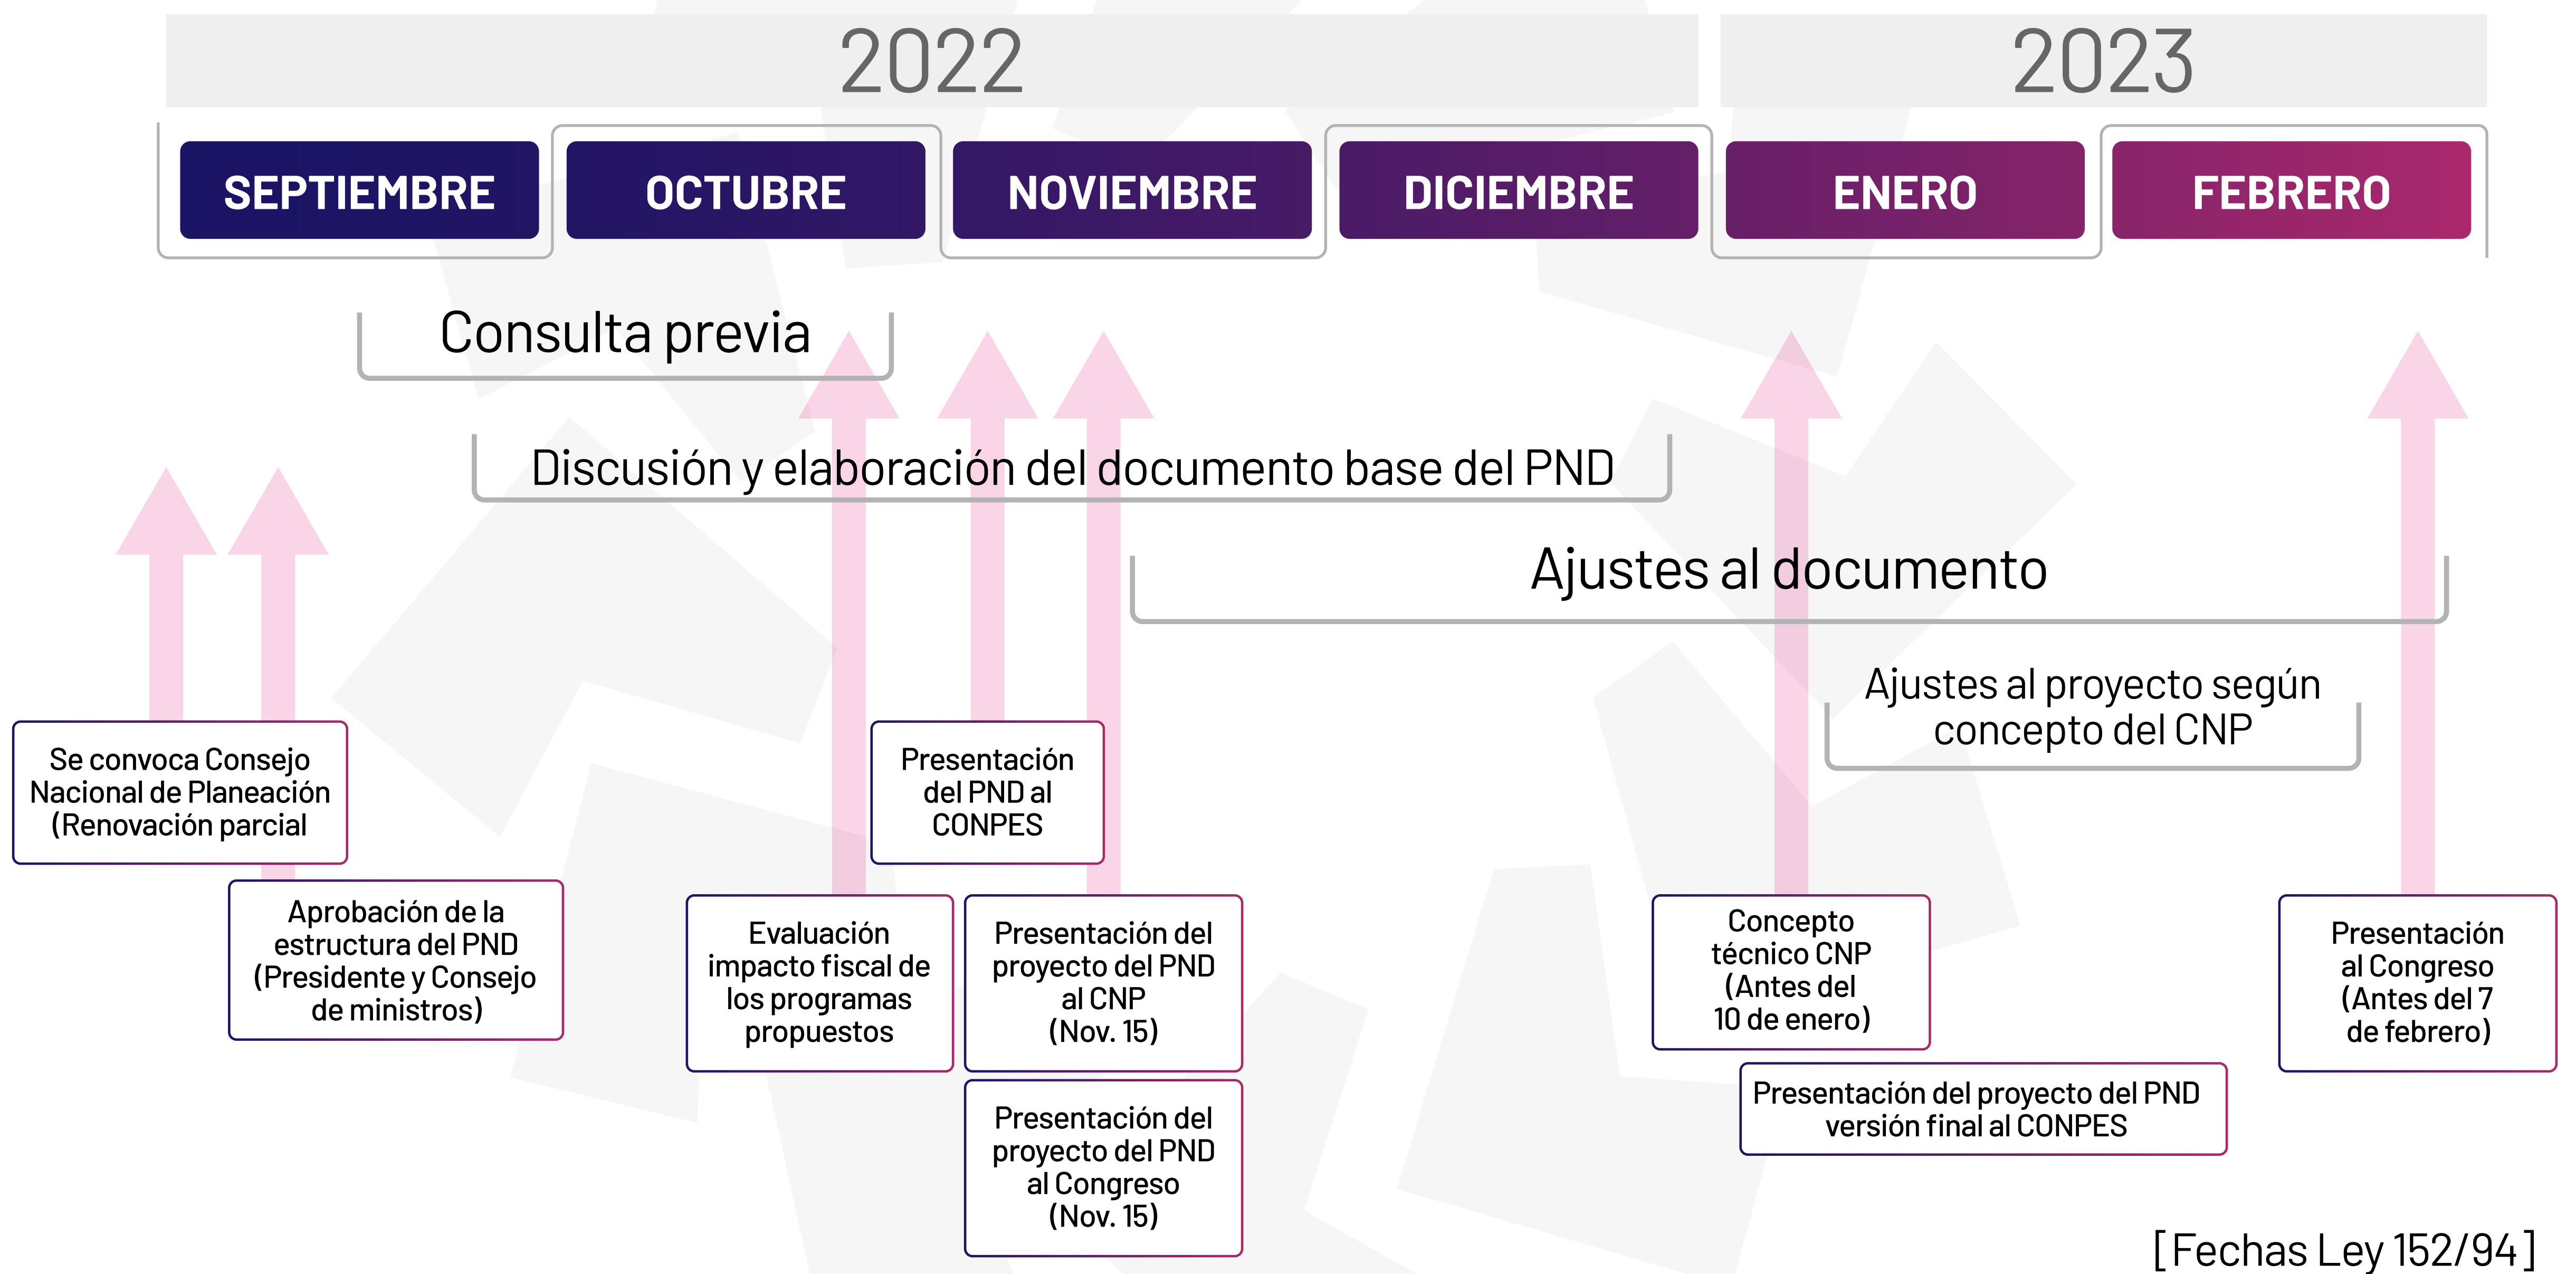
2022

2023

SEPTIEMBRE

OCTUBRE

NOVIEMBRE

DICIEMBRE

ENERO

FEBRERO

Consulta previa

Discusión y elaboración del documento base del PND

Ajustes al documento

Ajustes al proyecto según concepto del CNP

Se convoca Consejo Nacional de Planeación (Renovación parcial

Aprobación de la estructura del PND (Presidente y Consejo de ministros)

Evaluación impacto fiscal de los programas propuestos

Presentación del PND al CONPES

Presentación del proyecto del PND al CNP (Nov. 15)

Presentación del proyecto del PND al Congreso (Nov. 15)

Concepto técnico CNP (Antes del 10 de enero)

Presentación del proyecto del PND versión final al CONPES

Presentación al Congreso (Antes del 7 de febrero)

[Fechas Ley 152/94]